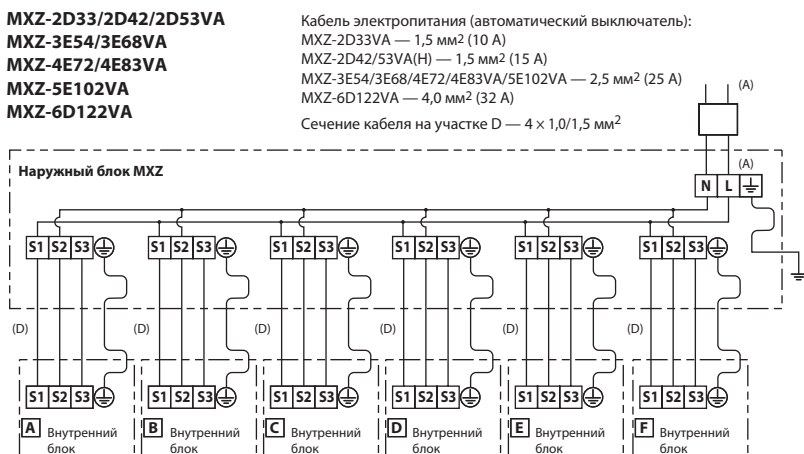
MXZ-2D33/2D42/2D53VA
MXZ-3E54/3E68VA
MXZ-4E72/4E83VA
MXZ-5E102VA
MXZ-6D122VA

Кабель электропитания (автоматический выключатель):
MXZ-2D33VA — 1,5 мм$^2$ (10 A)
MXZ-2D42/53VA(H) — 1,5 мм$^2$ (15 A)
MXZ-3E54/3E68/4E72/4E83VA/5E102VA — 2,5 мм$^2$ (25 A)
MXZ-6D122VA — 4,0 мм$^2$ (32 A)
Сечение кабеля на участке D — 4 × 1,0/1,5 мм$^2$

(A)

Наружный блок MXZ

(A)

N L ⏚

S1 S2 S3 ⏚ S1 S2 S3 ⏚ S1 S2 S3 ⏚ S1 S2 S3 ⏚ S1 S2 S3 ⏚ S1 S2 S3 ⏚

(D) (D) (D) (D) (D) (D)

S1 S2 S3 ⏚ S1 S2 S3 ⏚ S1 S2 S3 ⏚ S1 S2 S3 ⏚ S1 S2 S3 ⏚ S1 S2 S3 ⏚

A Внутренний блок
B Внутренний блок
C Внутренний блок
D Внутренний блок
E Внутренний блок
F Внутренний блок